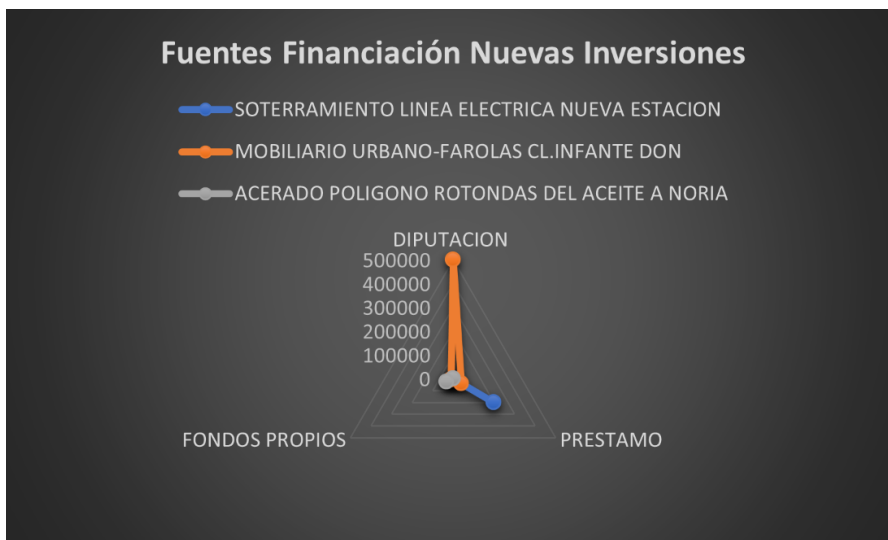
Fuentes Financiación Nuevas Inversiones

SOTERRAMIENTO LINEA ELECTRICA NUEVA ESTACION
MOBILIARIO URBANO-FAROLAS CL.INFANTE DON
ACERADO POLIGONO ROTONDAS DEL ACEITE A NORIA

DIPUTACION
500000
400000
300000
200000
100000
0
FONDOS PROPIOS
PRESTAMO